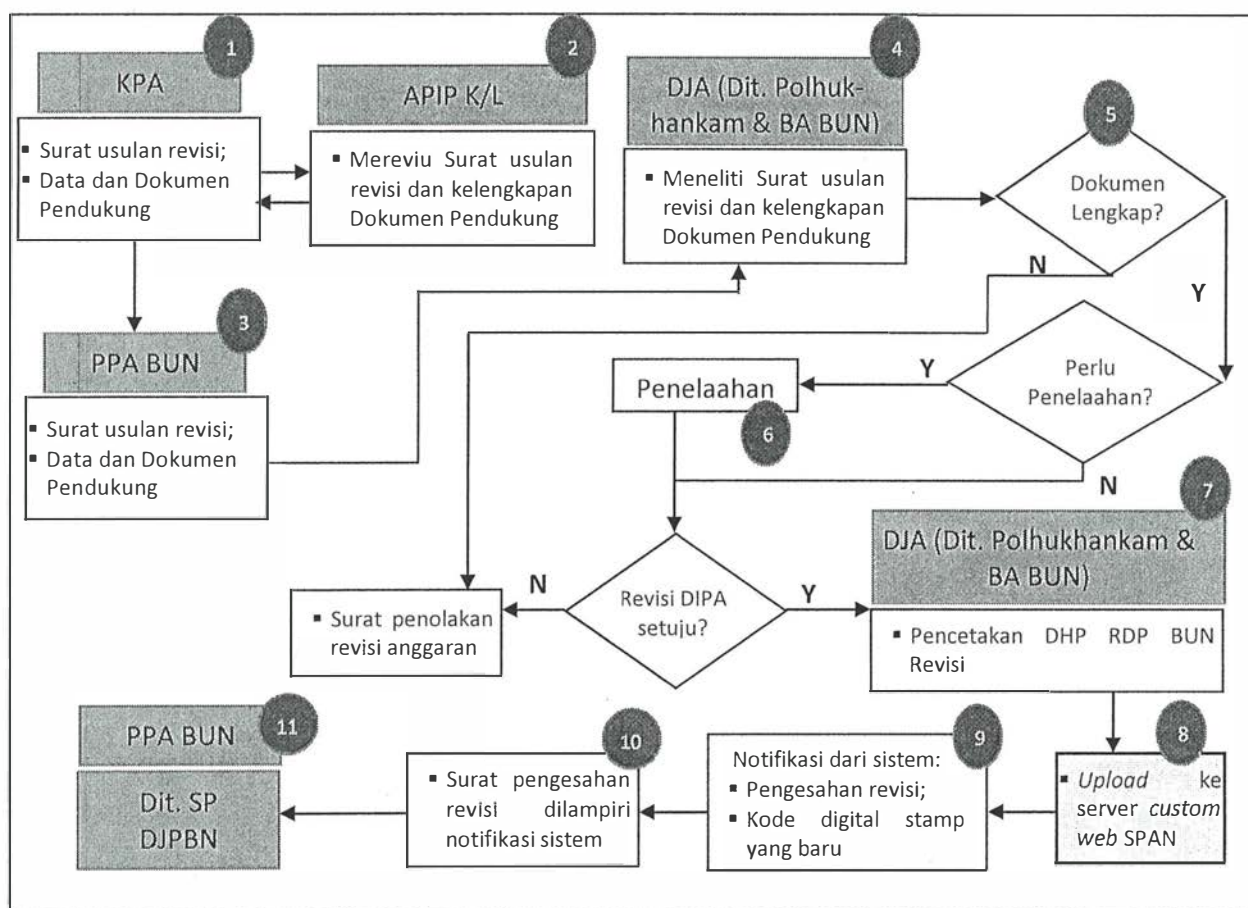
1
KPA

▪ Surat usulan revisi;
▪ Data dan Dokumen Pendukung

2
APIP K/L

▪ Mereviu Surat usulan revisi dan kelengkapan Dokumen Pendukung

4
DJA (Dit. Polhukhankam & BA BUN)

▪ Meneliti Surat usulan revisi dan kelengkapan Dokumen Pendukung

5
Dokumen Lengkap?

N

Y

3
PPA BUN

▪ Surat usulan revisi;
▪ Data dan Dokumen Pendukung

Penelaahan

6

Y

Perlu Penelaahan?

N

7
DJA (Dit. Polhukhankam & BA BUN)

▪ Surat penolakan revisi anggaran

N

Revisi DIPA setuju?

Y

▪ Pencetakan DHP RDP BUN Revisi

11
PPA BUN

Dit. SP DJPBN

10
▪ Surat pengesahan revisi dilampiri notifikasi sistem

9
Notifikasi dari sistem:
▪ Pengesahan revisi;
▪ Kode digital stamp yang baru

8
▪ *Upload* ke server *custom web* SPAN